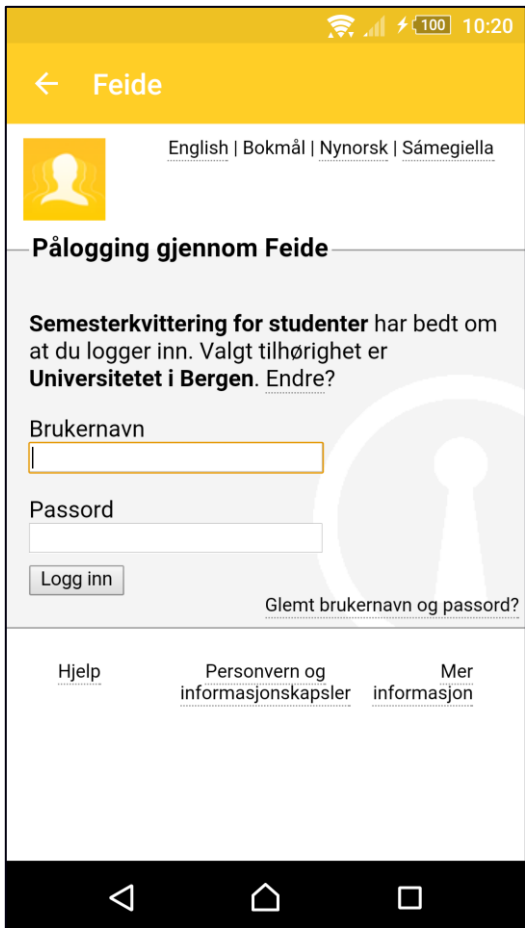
100 10:20

Feide

English | Bokmål | Nynorsk | Sámegiella

Pålogging gjennom Feide

**Semesterkvittering for studenter** har bedt om at du logger inn. Valgt tilhørighet er **Universitetet i Bergen**. Endre?

Brukernavn

Passord

Logg inn

Glemt brukernavn og passord?

Hjelp

Personvern og informasjonskapsler

Mer informasjon